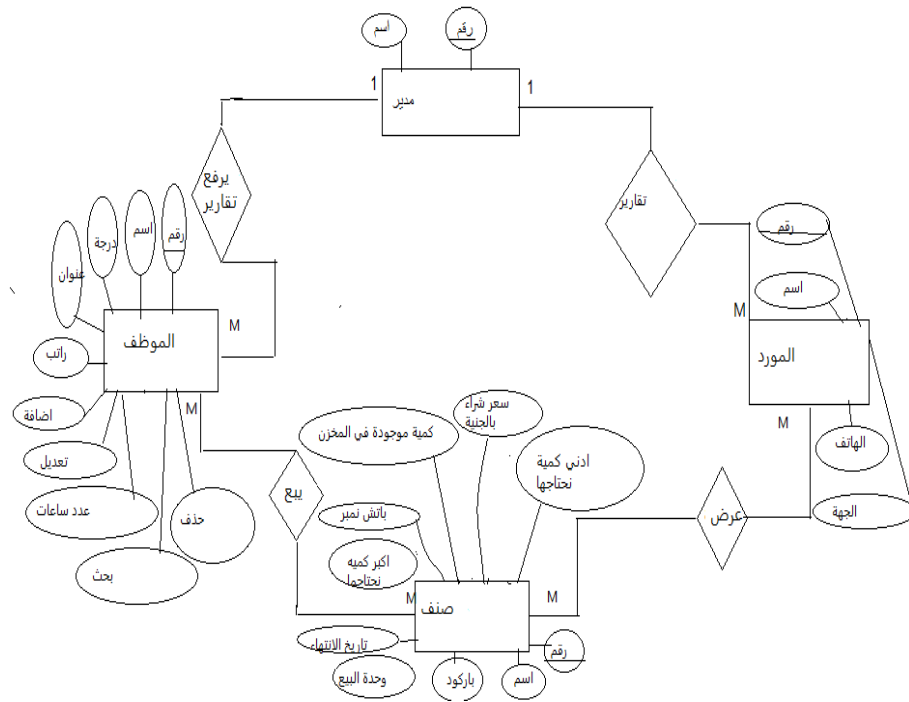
اسم
رقم
1
مدير
1
يرفع تقارير
تقارير
عنوان
درجة
اسم
رقم
رقم
اسم
M
M
الموظف
المورد
راتب
اضافة
تعديل
عدد ساعات
بحث
حذف
M
M
كمية موجودة في المخزن
سعر شراء بالجنية
ادني كمية نحتاجها
الهاتف
الجهة
يبع
باتش نمبر
اكبر كميه نحتاجها
عرض
M
صنف
M
تاريخ الإنتهاء
وحدة البيع
باركود
اسم
رقم